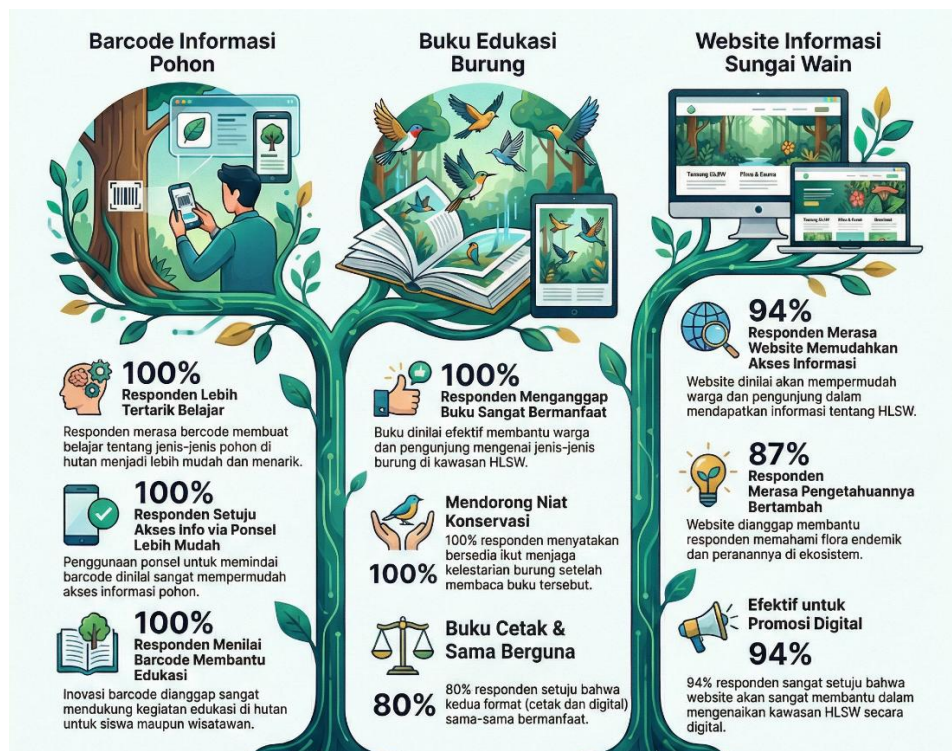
Barcode Informasi Pohon

100%
Responden Lebih Tertarik Belajar
Responden merasa bercode membuat belajar tentang jenis-jenis pohon di hutan menjadi lebih mudah dan menarik.

100%
Responden Setuju Akses Info via Ponsel Lebih Mudah
Penggunaan ponsel untuk memindai barcode dinilai sangat mempermudah akses informasi pohon.

100%
Responden Menilai Barcode Membantu Edukasi
Inovasi barcode dianggap sangat mendukung kegiatan edukasi di hutan untuk siswa maupun wisatawan.

Buku Edukasi Burung

100%
Responden Menganggap Buku Sangat Bermanfaat
Buku dinilai efektif membantu warga dan pengunjung mengenai jenis-jenis burung di kawasan HLSW.

Mendorong Niat Konservasi
100% responden menyatakan bersedia ikut menjaga kelestarian burung setelah membaca buku tersebut.
100%

Buku Cetak & Sama Berguna
80%
80% responden setuju bahwa kedua format (cetak dan digital) sama-sama bermanfaat.

Website Informasi Sungai Wain

Tentang SLSW
Flora & Fauna
Tentang SLSW
Flora & Fauna
Kontak

94%
Responden Merasa Website Memudahkan Akses Informasi
Website dinilai akan mempermudah warga dan pengunjung dalam mendapatkan informasi tentang HLSW.

87%
Responden Merasa Pengetahuannya Bertambah
Website dianggap membantu responden memahami flora endemik dan peranannya di ekosistem.

Efektif untuk Promosi Digital
94%
94% responden sangat setuju bahwa website akan sangat membantu dalam mengenaikan kawasan HLSW secara digital.